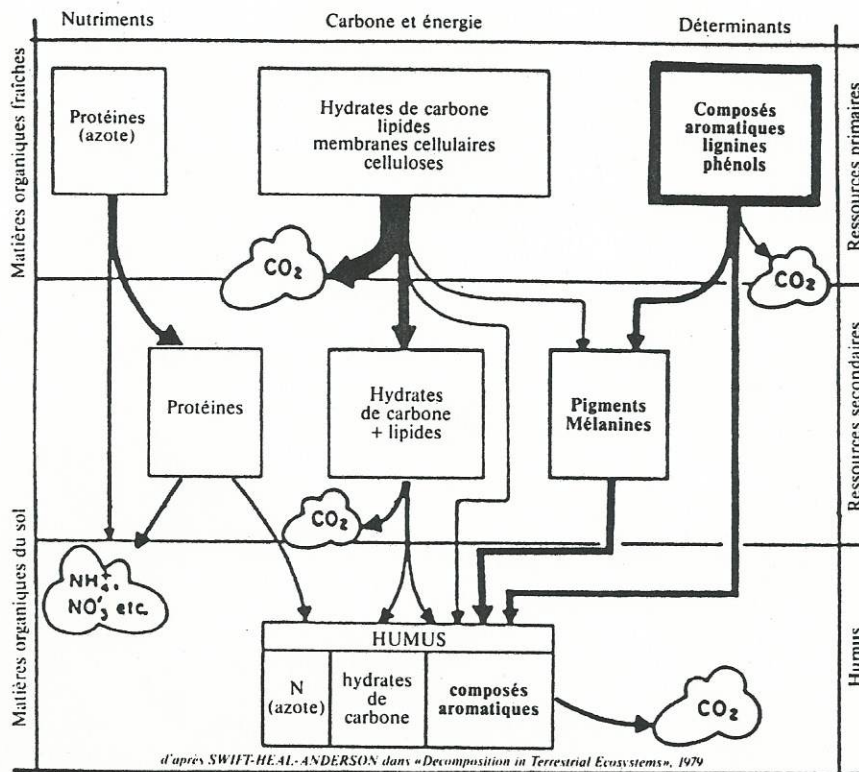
Nutriments

Carbone et énergie

Déterminants

Matières organiques fraîches

Ressources primaires

Protéines (azote)

Hydrates de carbone lipides membranes cellulaires celluloses

Composés aromatiques lignines phénols

$CO_2$

$CO_2$

Ressources secondaires

Protéines

Hydrates de carbone + lipides

Pigments Mélanines

$CO_2$

Matières organiques du sol

$NH_4^+$, $NO_3^-$ etc.

HUMUS

N (azote)

hydrates de carbone

composés aromatiques

$CO_2$

Humus

d'après SWIFT-HEAL-ANDERSON dans «Decomposition in Terrestrial Ecosystems», 1979